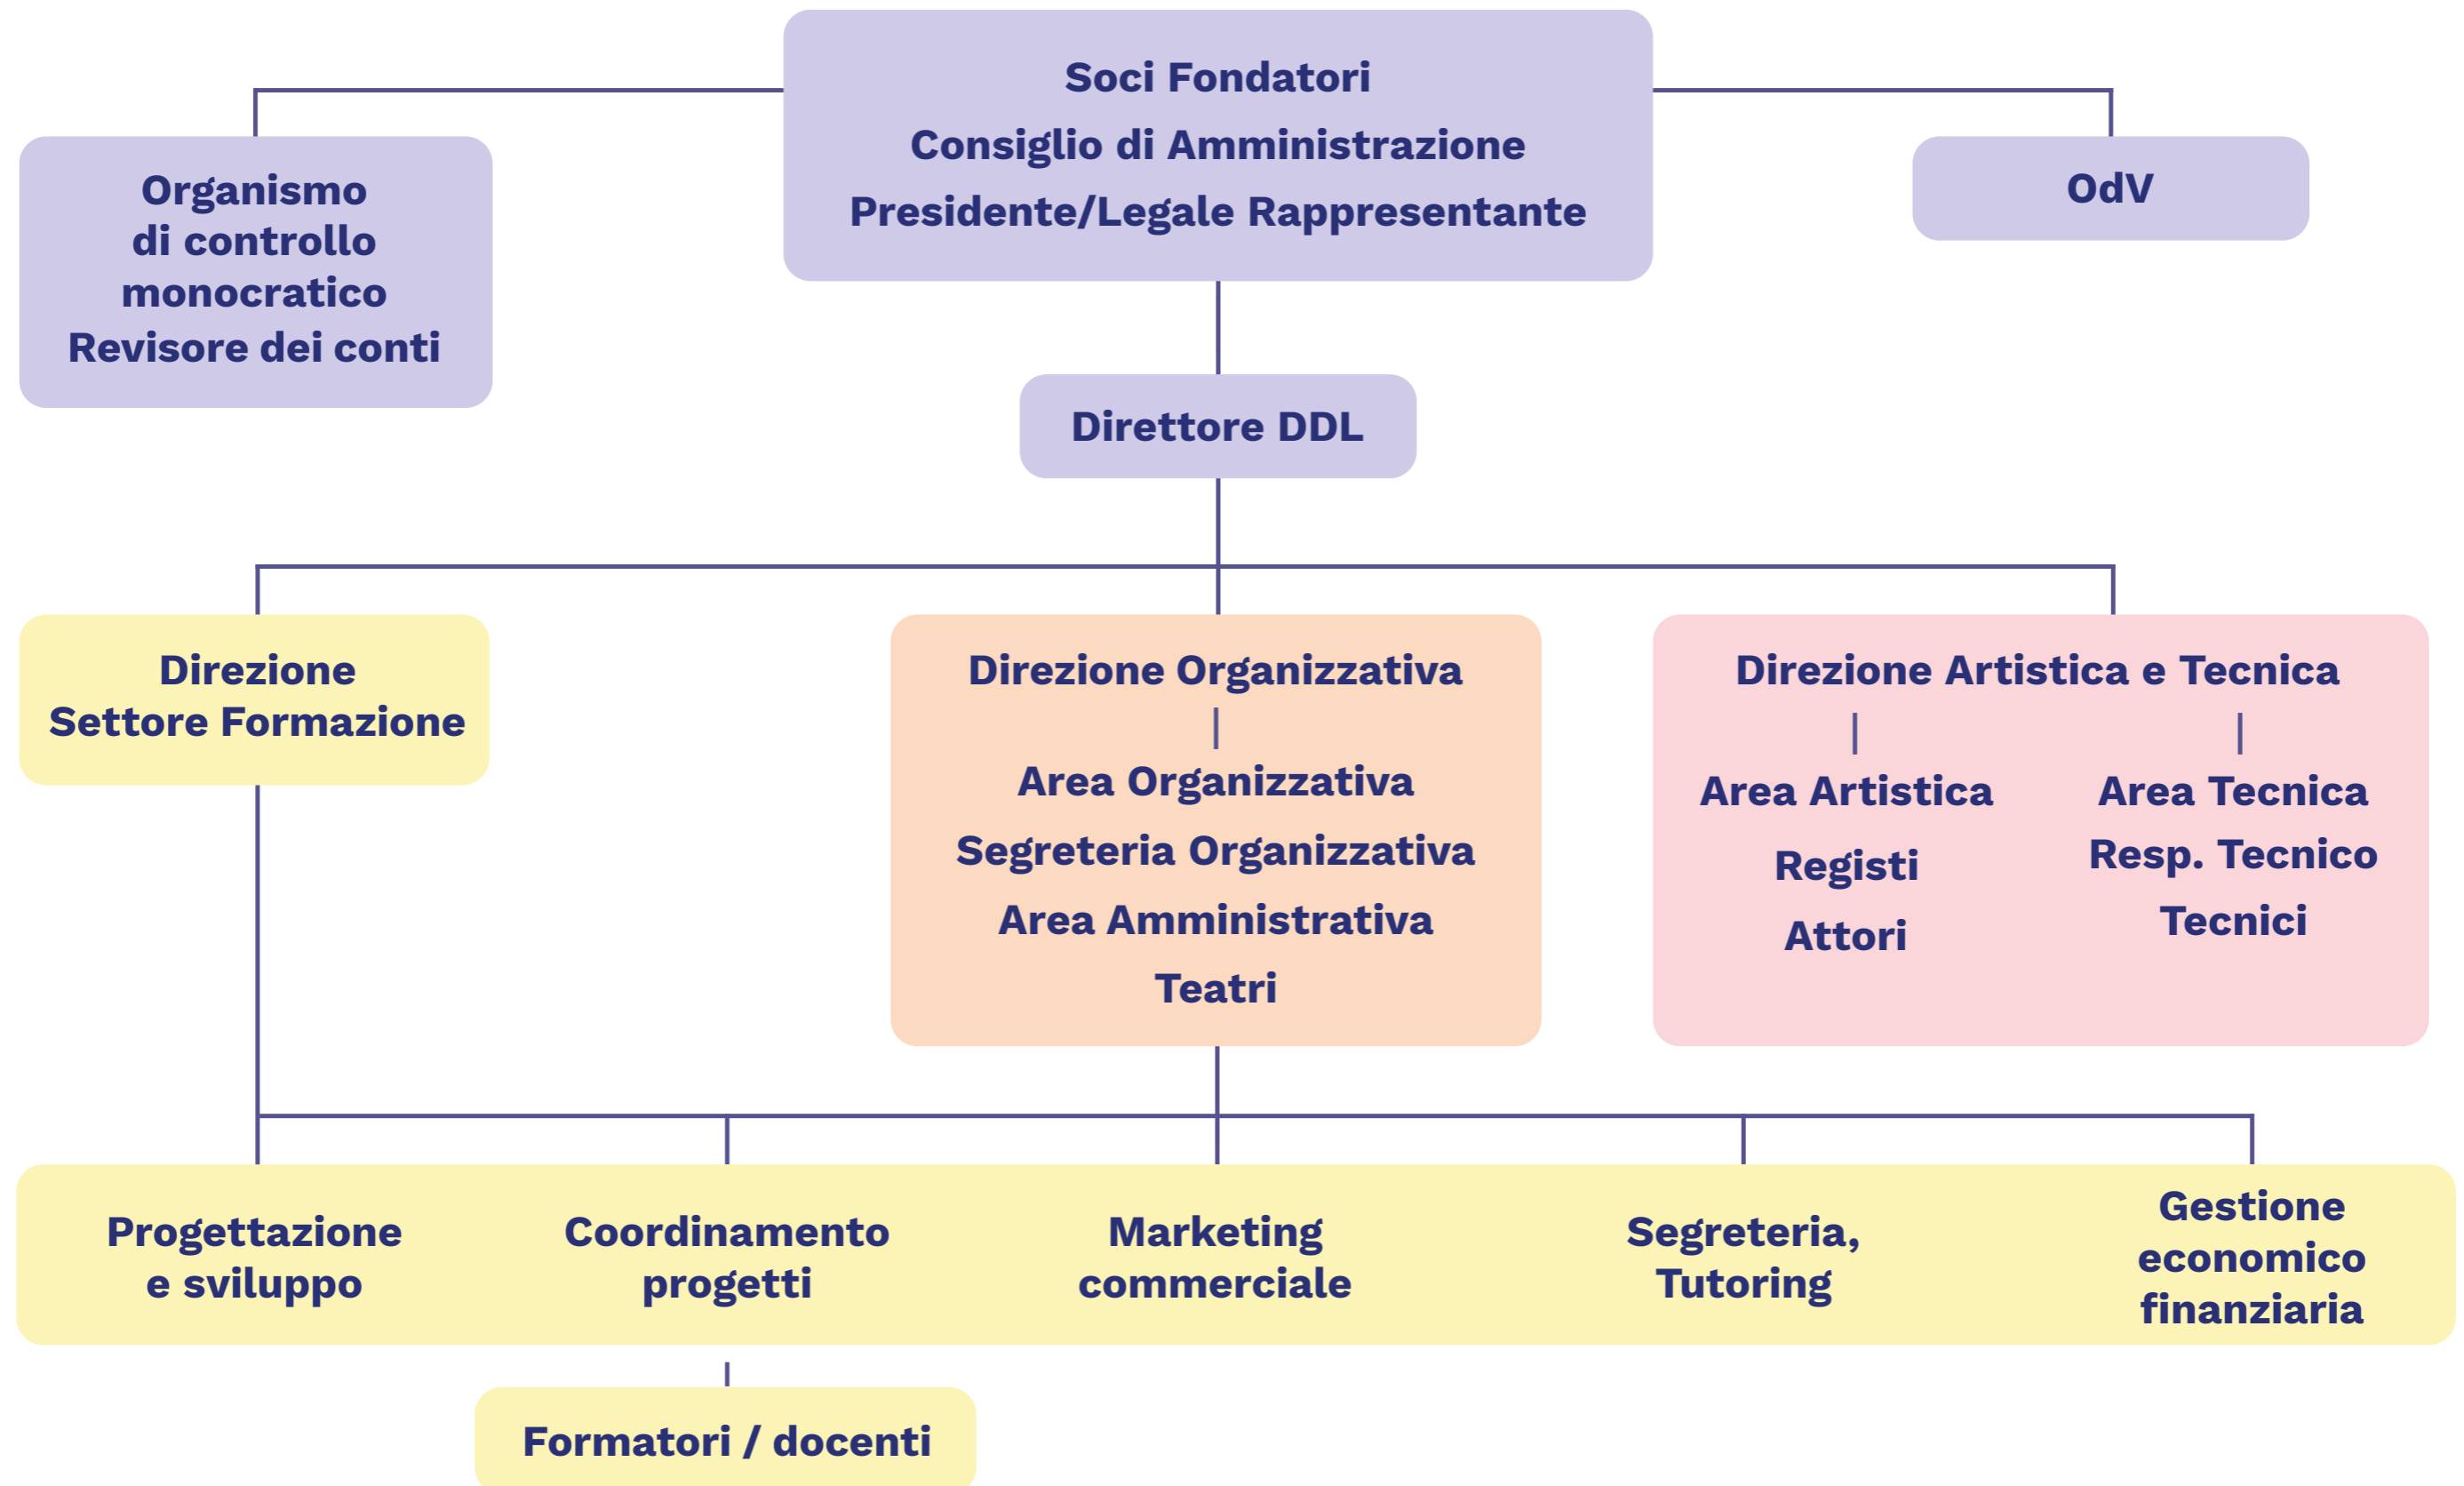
Soci Fondatori
Consiglio di Amministrazione
Presidente/Legale Rappresentante

Organismo di controllo monocratico
Revisore dei conti

OdV

Direttore DDL

Direzione
Settore Formazione

Direzione Organizzativa

Area Organizzativa
Segreteria Organizzativa
Area Amministrativa
Teatri

Direzione Artistica e Tecnica

Area Artistica
Registi
Attori

Area Tecnica
Resp. Tecnico
Tecnici

Progettazione e sviluppo

Coordinamento progetti

Marketing commerciale

Segreteria, Tutoring

Gestione economico finanziaria

Formatori / docenti